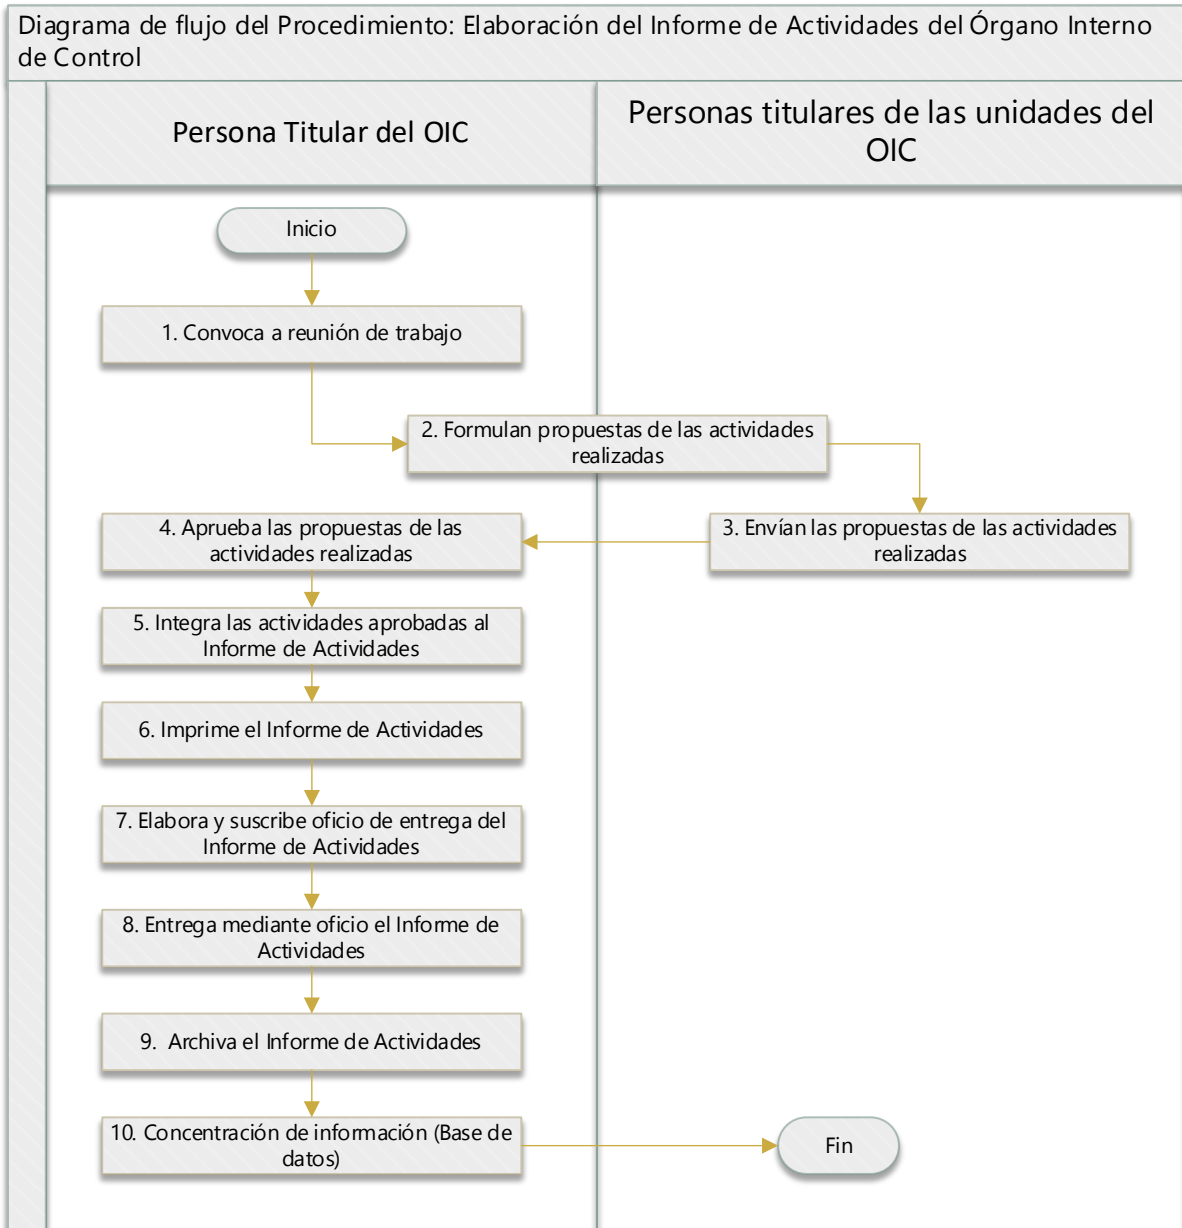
Diagrama de flujo del Procedimiento: Elaboración del Informe de Actividades del Órgano Interno de Control

Persona Titular del OIC

Personas titulares de las unidades del OIC

Inicio

1. Convoca a reunión de trabajo

2. Formulan propuestas de las actividades realizadas

3. Envían las propuestas de las actividades realizadas

4. Aprueba las propuestas de las actividades realizadas

5. Integra las actividades aprobadas al Informe de Actividades

6. Imprime el Informe de Actividades

7. Elabora y suscribe oficio de entrega del Informe de Actividades

8. Entrega mediante oficio el Informe de Actividades

9. Archiva el Informe de Actividades

10. Concentración de información (Base de datos)

Fin